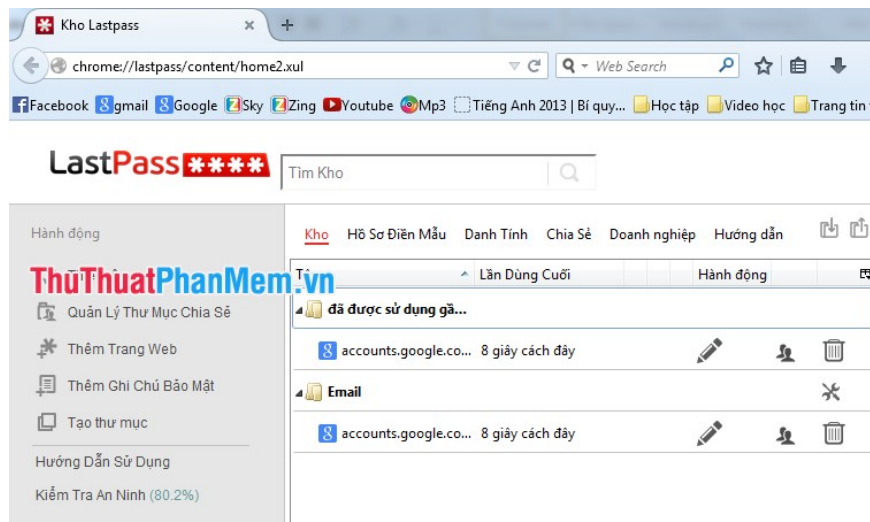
Kho Lastpass ×

chrome://lastpass/content/home2.xul

Web Search

Facebook gmail Google Sky Zing Youtube Mp3 Tiếng Anh 2013 | Bí quy... Học tập Video học Trang tin

LastPass ****

Tìm Kho

Hành động

ThuThuatPhanMem.vn

Quản Lý Thư Mục Chia Sẻ

Thêm Trang Web

Thêm Ghi Chú Bảo Mật

Tạo thư mục

Hướng Dẫn Sử Dụng

Kiểm Tra An Ninh (80.2%)

Kho Hồ Sơ Điền Mẫu Danh Tính Chia Sẻ Doanh nghiệp Hướng dẫn

| Tê | Lần Dùng Cuối | Hành động |
|---|---|---|
| đã được sử dụng gầ... | | |
| accounts.google.co... | 8 giây cách đây | |
| Email | | |
| accounts.google.co... | 8 giây cách đây | |